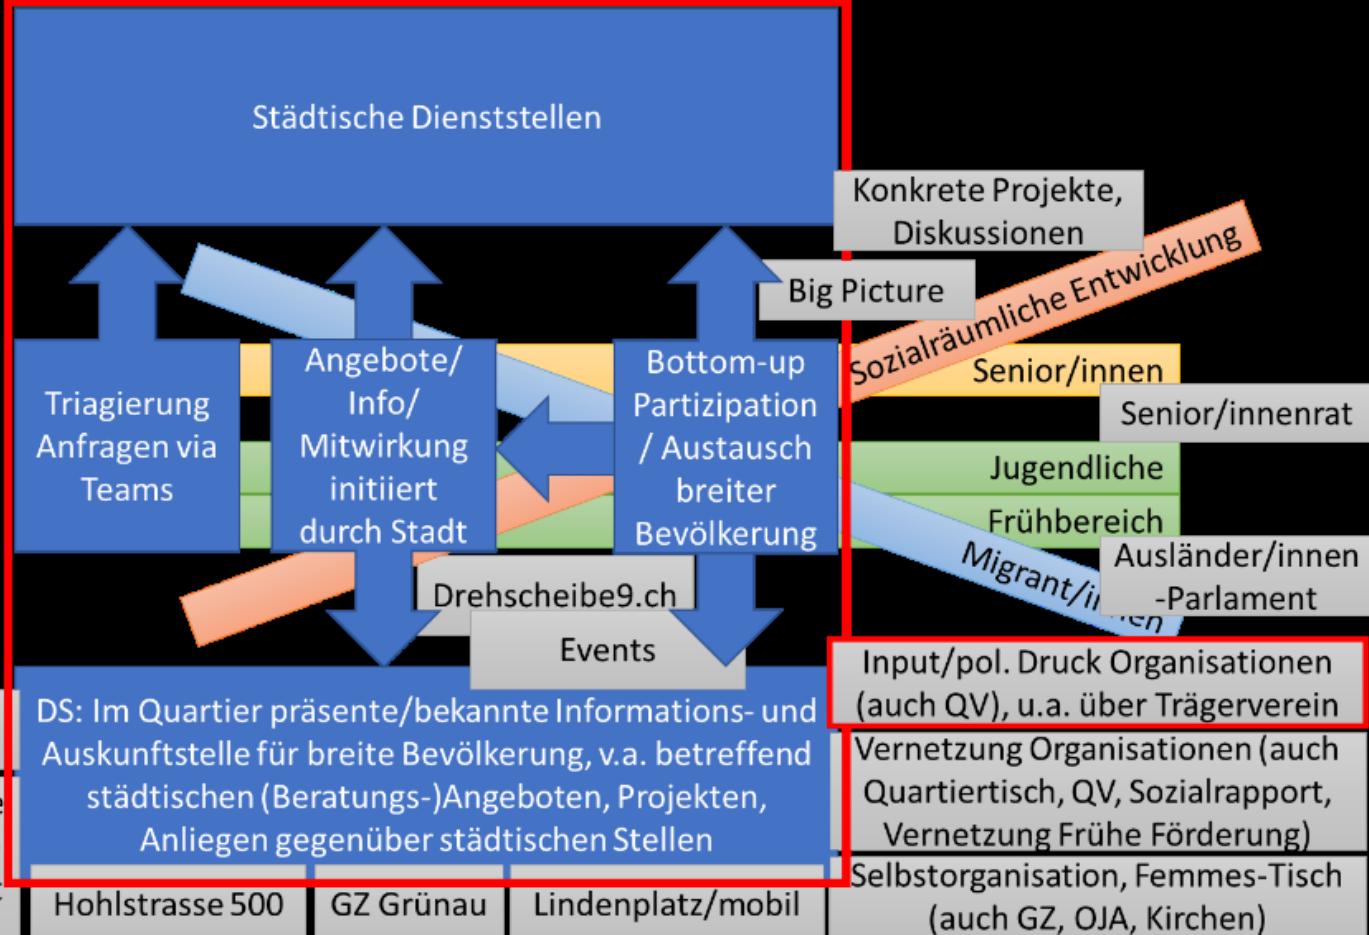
Städtische Dienststellen

Konkrete Projekte, Diskussionen

Big Picture

Sozialräumliche Entwicklung

Triagierung Anfragen via Teams

Angebote/ Info/ Mitwirkung initiiert durch Stadt

Bottom-up Partizipation / Austausch breiter Bevölkerung

Senior/innen

Senior/innenrat

Jugendliche

Frühbereich

Migrant/i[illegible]en

Ausländer/innen -Parlament

Drehscheibe9.ch

Events

Input/pol. Druck Organisationen (auch QV), u.a. über Trägerverein

DS: Im Quartier präsente/bekannte Informations- und Auskunftstelle für breite Bevölkerung, v.a. betreffend städtischen (Beratungs-)Angeboten, Projekten, Anliegen gegenüber städtischen Stellen

Vernetzung Organisationen (auch Quartiertisch, QV, Sozialrapport, Vernetzung Frühe Förderung)

Hohlstrasse 500

GZ Grünau

Lindenplatz/mobil

Selbstorganisation, Femmes-Tisch (auch GZ, OJA, Kirchen)